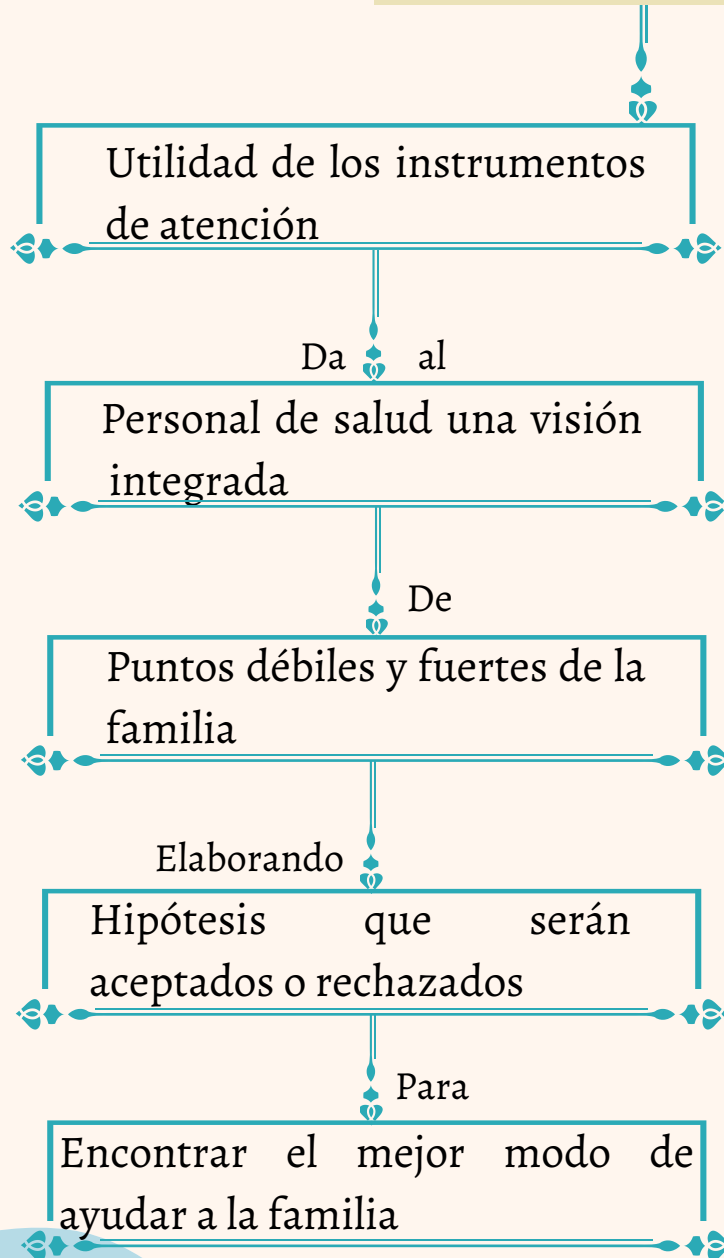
Utilidad de los instrumentos de atención

Da al

Personal de salud una visión integrada

De

Puntos débiles y fuertes de la familia

Elaborando

Hipótesis que serán aceptados o rechazados

Para

Encontrar el mejor modo de ayudar a la familia